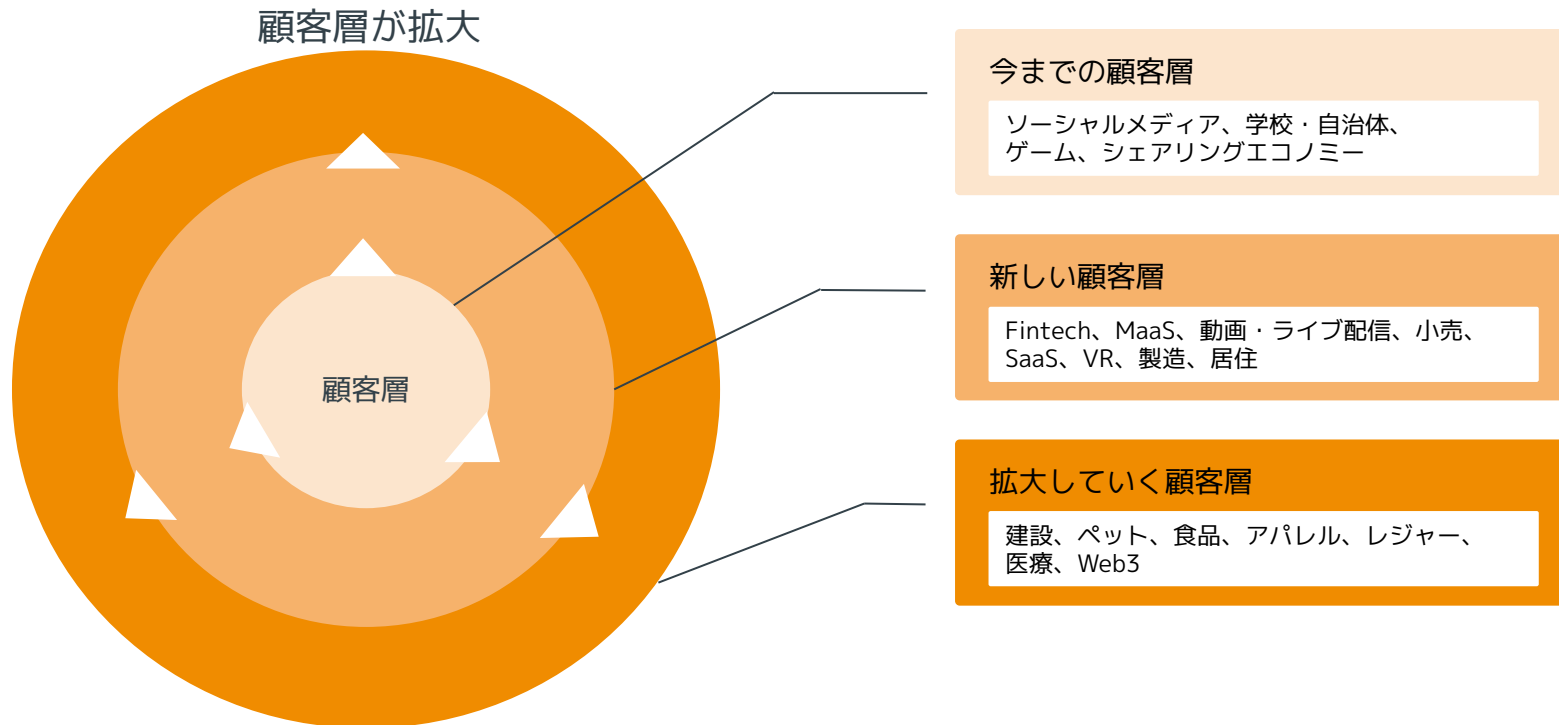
顧客層が拡大

顧客層

今までの顧客層

ソーシャルメディア、学校・自治体、ゲーム、シェアリングエコノミー

新しい顧客層

Fintech、MaaS、動画・ライブ配信、小売、SaaS、VR、製造、居住

拡大していく顧客層

建設、ペット、食品、アパレル、レジャー、医療、Web3